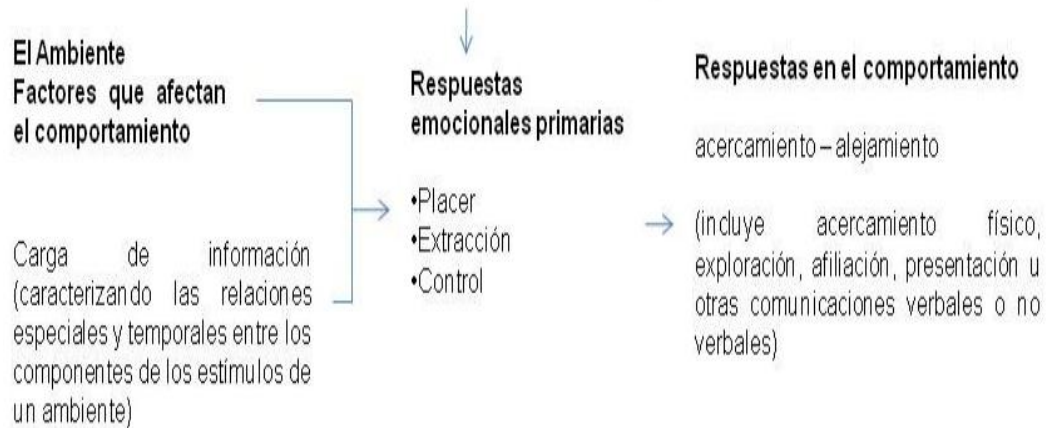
El Ambiente
Factores que afectan el comportamiento

Carga de información (caracterizando las relaciones especiales y temporales entre los componentes de los estímulos de un ambiente)

Respuestas emocionales primarias

•Placer
•Extracción
•Control

Respuestas en el comportamiento

acercamiento – alejamiento

(incluye acercamiento físico, exploración, afiliación, presentación u otras comunicaciones verbales o no verbales)